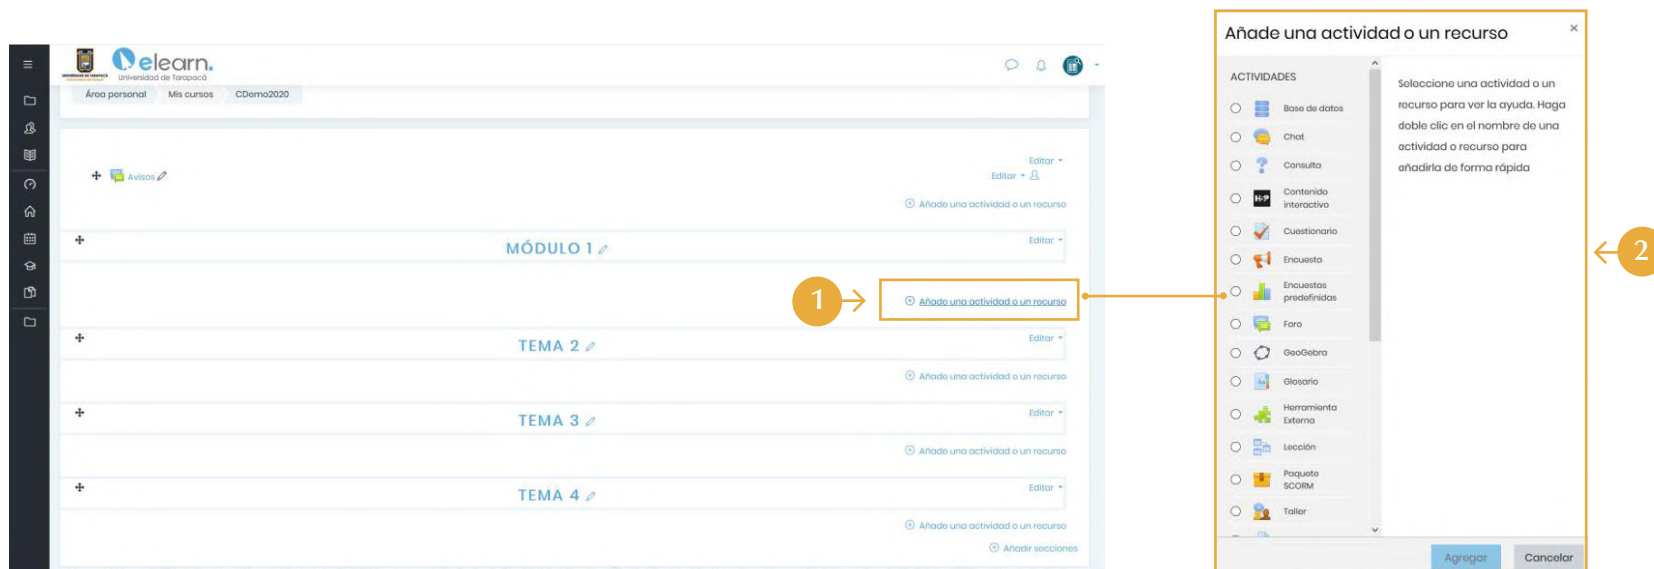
elearn.
Universidad de Tarapacá

Área personal
Mis cursos
CDemo2020

Avisos
Editar
Editar
Añade una actividad o un recurso

MÓDULO 1
Editar

1
Añade una actividad o un recurso

TEMA 2
Editar
Añade una actividad o un recurso

TEMA 3
Editar
Añade una actividad o un recurso

TEMA 4
Editar
Añade una actividad o un recurso
Añadir secciones

Añade una actividad o un recurso
×
ACTIVIDADES
Base de datos
Chat
Consulta
Contenido interactivo
Cuestionario
Encuesta
Encuestas predefinidas
Foro
GeoGebra
Glosario
Herramienta Externa
Lección
Paquete SCORM
Taller

Seleccione una actividad o un recurso para ver la ayuda. Haga doble clic en el nombre de una actividad o recurso para añadirla de forma rápida

Agregar
Cancelar

2